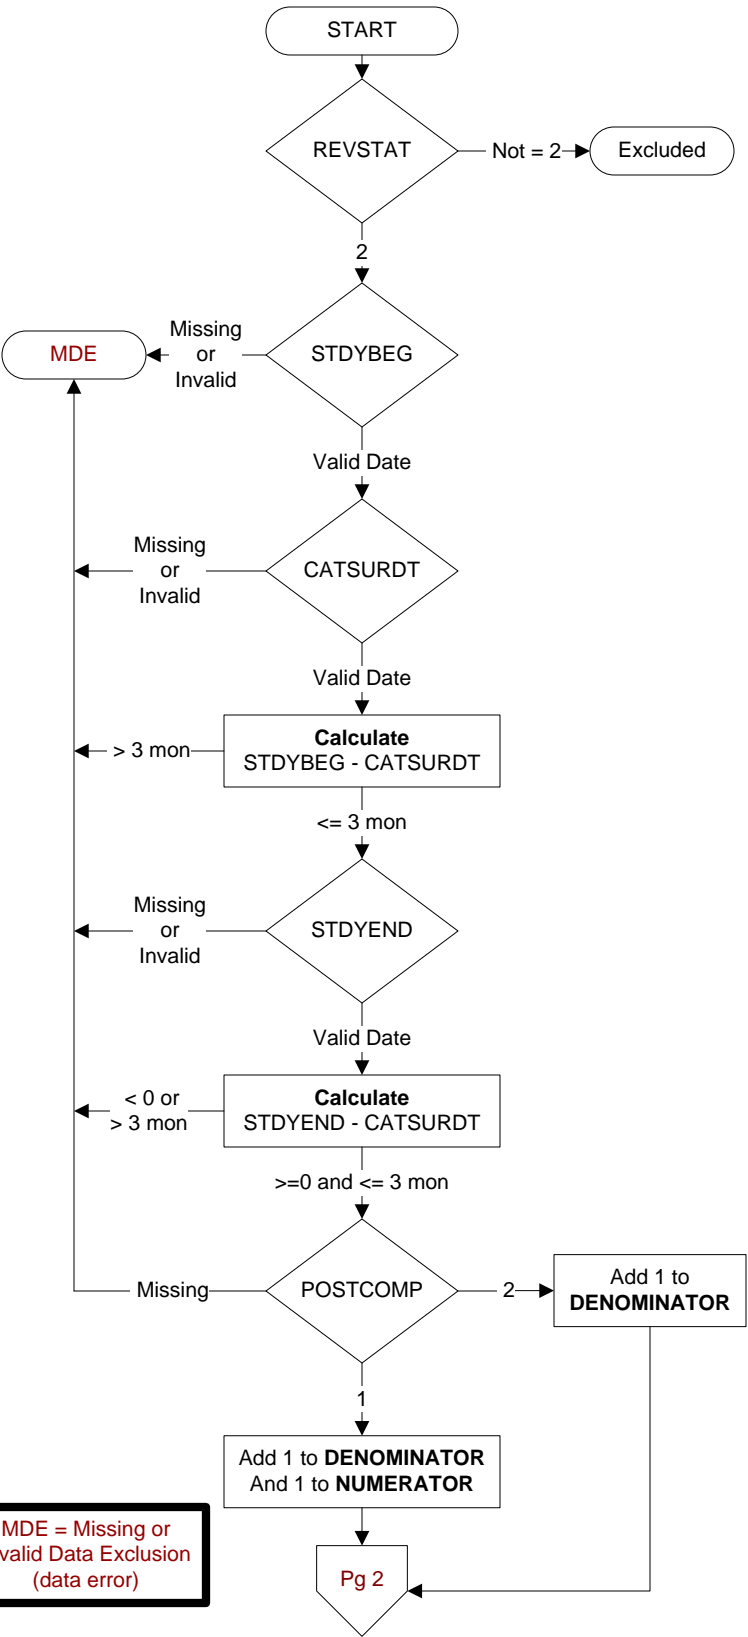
START

REVSTAT

Not = 2

Excluded

2

MDE

Missing or Invalid

STDYBEG

Valid Date

Missing or Invalid

CATSURDT

Valid Date

> 3 mon

**Calculate**
STDYBEG - CATSURDT

<= 3 mon

Missing or Invalid

STDYEND

Valid Date

< 0 or > 3 mon

**Calculate**
STDYEND - CATSURDT

>=0 and <= 3 mon

Missing

POSTCOMP

2

Add 1 to **DENOMINATOR**

1

Add 1 to **DENOMINATOR** And 1 to **NUMERATOR**

MDE = Missing or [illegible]valid Data Exclusion (data error)

Pg 2